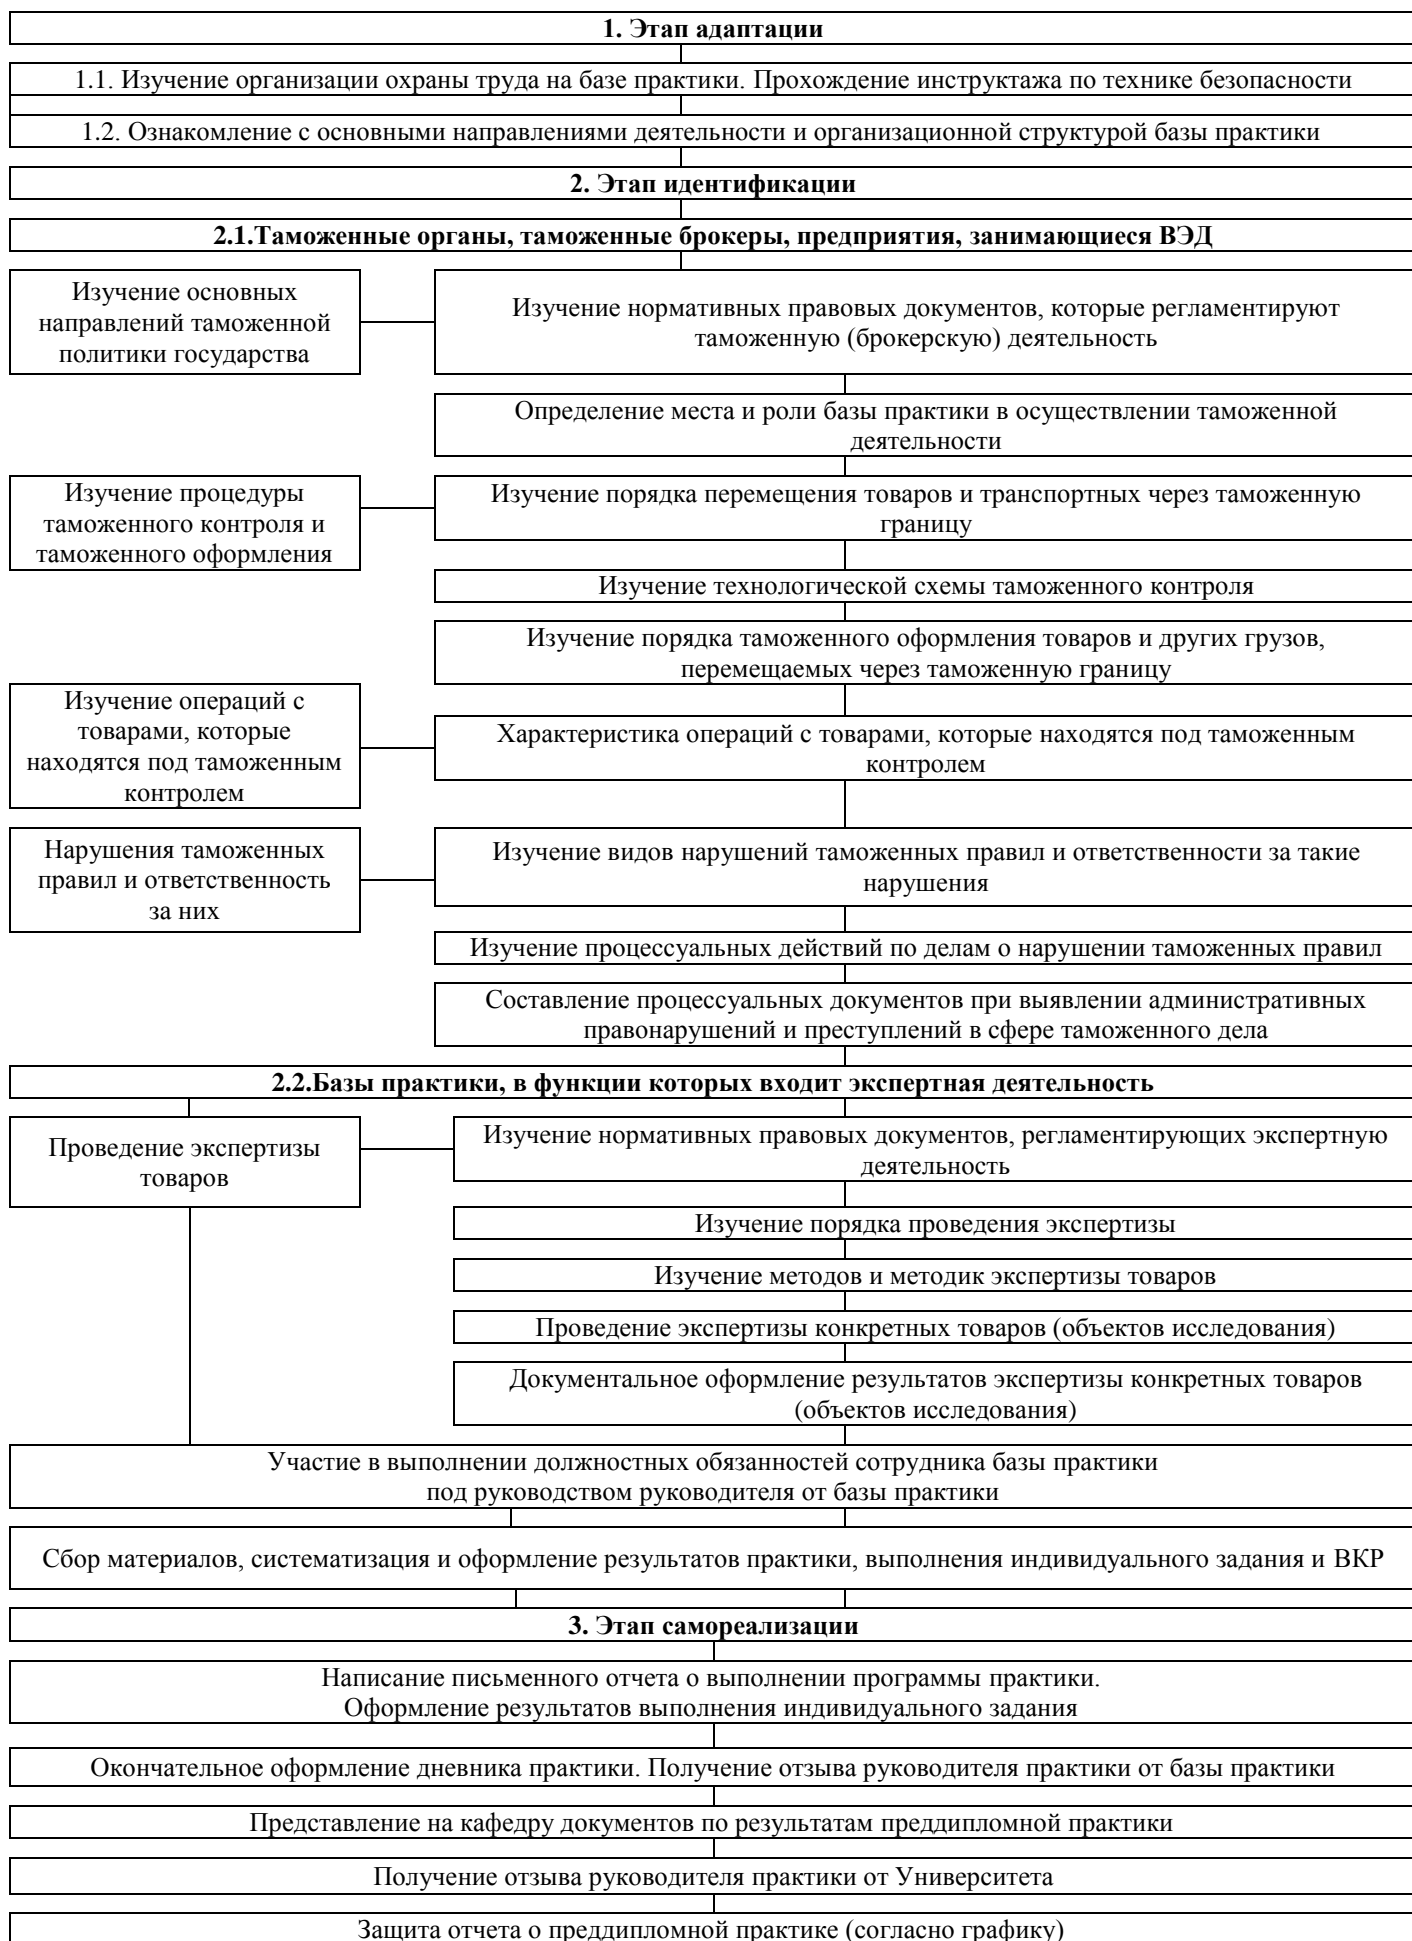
1. Этап адаптации

1.1. Изучение организации охраны труда на базе практики. Прохождение инструктажа по технике безопасности

1.2. Ознакомление с основными направлениями деятельности и организационной структурой базы практики

2. Этап идентификации

2.1.Таможенные органы, таможенные брокеры, предприятия, занимающиеся ВЭД

Изучение основных направлений таможенной политики государства

Изучение нормативных правовых документов, которые регламентируют таможенную (брокерскую) деятельность

Определение места и роли базы практики в осуществлении таможенной деятельности

Изучение процедуры таможенного контроля и таможенного оформления

Изучение порядка перемещения товаров и транспортных через таможенную границу

Изучение технологической схемы таможенного контроля

Изучение порядка таможенного оформления товаров и других грузов, перемещаемых через таможенную границу

Изучение операций с товарами, которые находятся под таможенным контролем

Характеристика операций с товарами, которые находятся под таможенным контролем

Нарушения таможенных правил и ответственность за них

Изучение видов нарушений таможенных правил и ответственности за такие нарушения

Изучение процессуальных действий по делам о нарушении таможенных правил

Составление процессуальных документов при выявлении административных правонарушений и преступлений в сфере таможенного дела

2.2.Базы практики, в функции которых входит экспертная деятельность

Проведение экспертизы товаров

Изучение нормативных правовых документов, регламентирующих экспертную деятельность

Изучение порядка проведения экспертизы

Изучение методов и методик экспертизы товаров

Проведение экспертизы конкретных товаров (объектов исследования)

Документальное оформление результатов экспертизы конкретных товаров (объектов исследования)

Участие в выполнении должностных обязанностей сотрудника базы практики под руководством руководителя от базы практики

Сбор материалов, систематизация и оформление результатов практики, выполнения индивидуального задания и ВКР

3. Этап самореализации

Написание письменного отчета о выполнении программы практики.
Оформление результатов выполнения индивидуального задания

Окончательное оформление дневника практики. Получение отзыва руководителя практики от базы практики

Представление на кафедру документов по результатам преддипломной практики

Получение отзыва руководителя практики от Университета

Защита отчета о преддипломной практике (согласно графику)